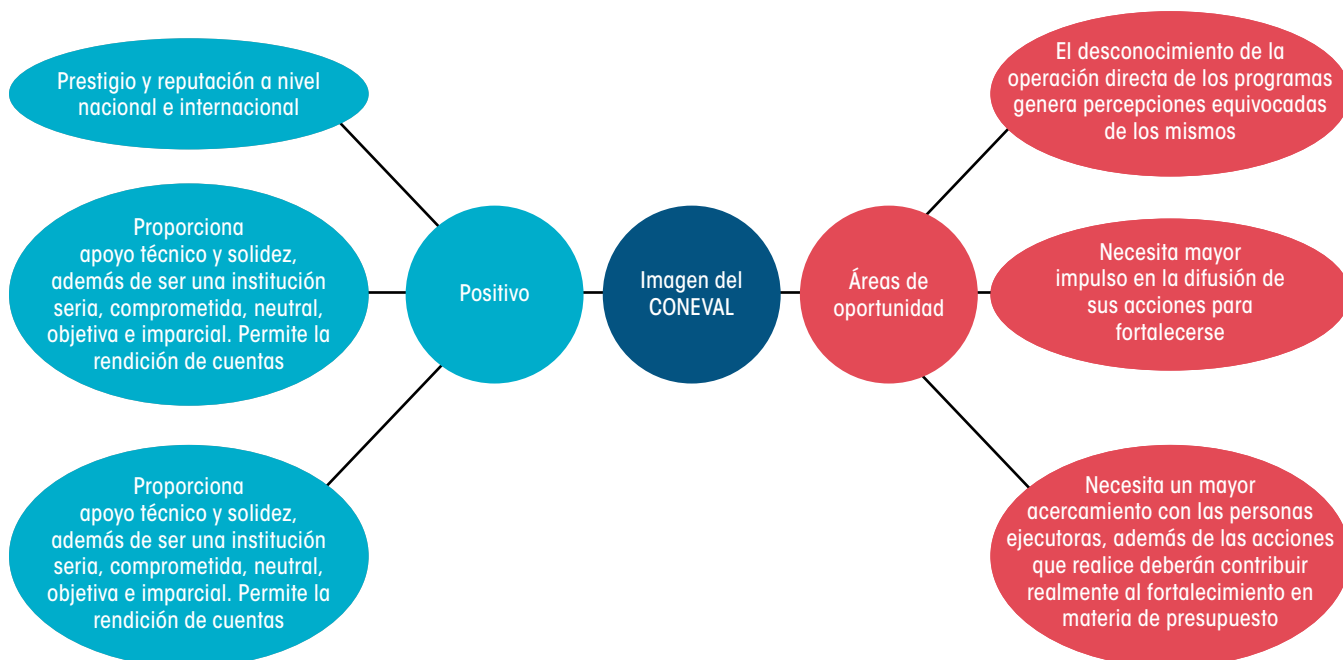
Imagen del CONEVAL

Positivo

Prestigio y reputación a nivel nacional e internacional

Proporciona apoyo técnico y solidez, además de ser una institución seria, comprometida, neutral, objetiva e imparcial. Permite la rendición de cuentas

Proporciona apoyo técnico y solidez, además de ser una institución seria, comprometida, neutral, objetiva e imparcial. Permite la rendición de cuentas

Áreas de oportunidad

El desconocimiento de la operación directa de los programas genera percepciones equivocadas de los mismos

Necesita mayor impulso en la difusión de sus acciones para fortalecerse

Necesita un mayor acercamiento con las personas ejecutoras, además de las acciones que realice deberán contribuir realmente al fortalecimiento en materia de presupuesto